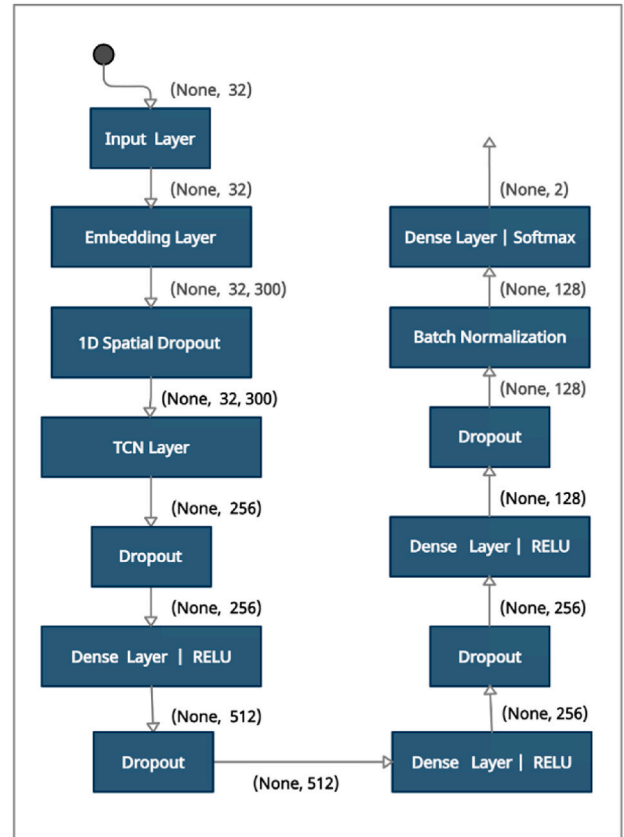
(None, 32)

Input Layer

(None, 32)

Embedding Layer

(None, 32, 300)

1D Spatial Dropout

(None, 32, 300)

TCN Layer

(None, 256)

Dropout

(None, 256)

Dense Layer | RELU

(None, 512)

Dropout

(None, 512)

Dense Layer | RELU

(None, 256)

Dropout

(None, 256)

Dense Layer | RELU

(None, 128)

Dropout

(None, 128)

Batch Normalization

(None, 128)

Dense Layer | Softmax

(None, 2)